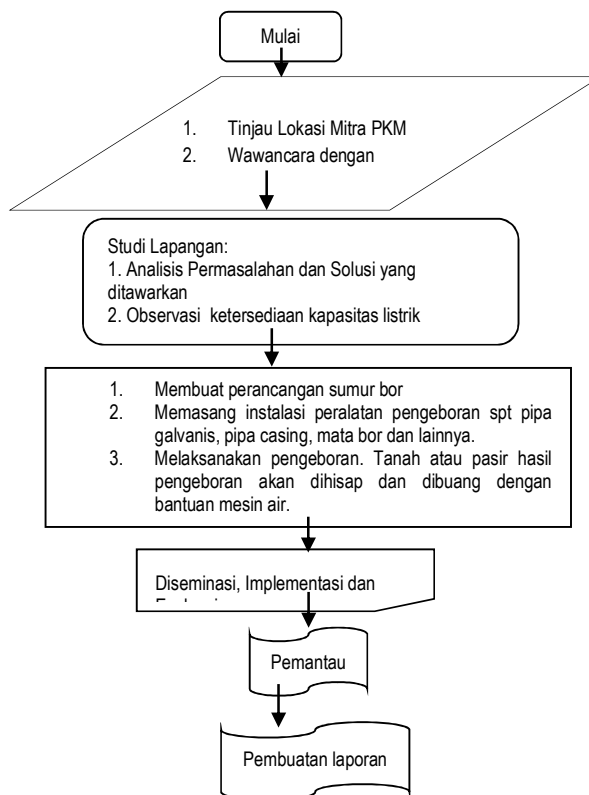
Mulai

1. Tinjau Lokasi Mitra PKM
2. Wawancara dengan

Studi Lapangan:
1. Analisis Permasalahan dan Solusi yang ditawarkan
2. Observasi ketersediaan kapasitas listrik

1. Membuat perancangan sumur bor
2. Memasang instalasi peralatan pengeboran spt pipa galvanis, pipa casing, mata bor dan lainnya.
3. Melaksanakan pengeboran. Tanah atau pasir hasil pengeboran akan dihisap dan dibuang dengan bantuan mesin air.

Diseminasi, Implementasi dan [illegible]

Pemantau

Pembuatan laporan